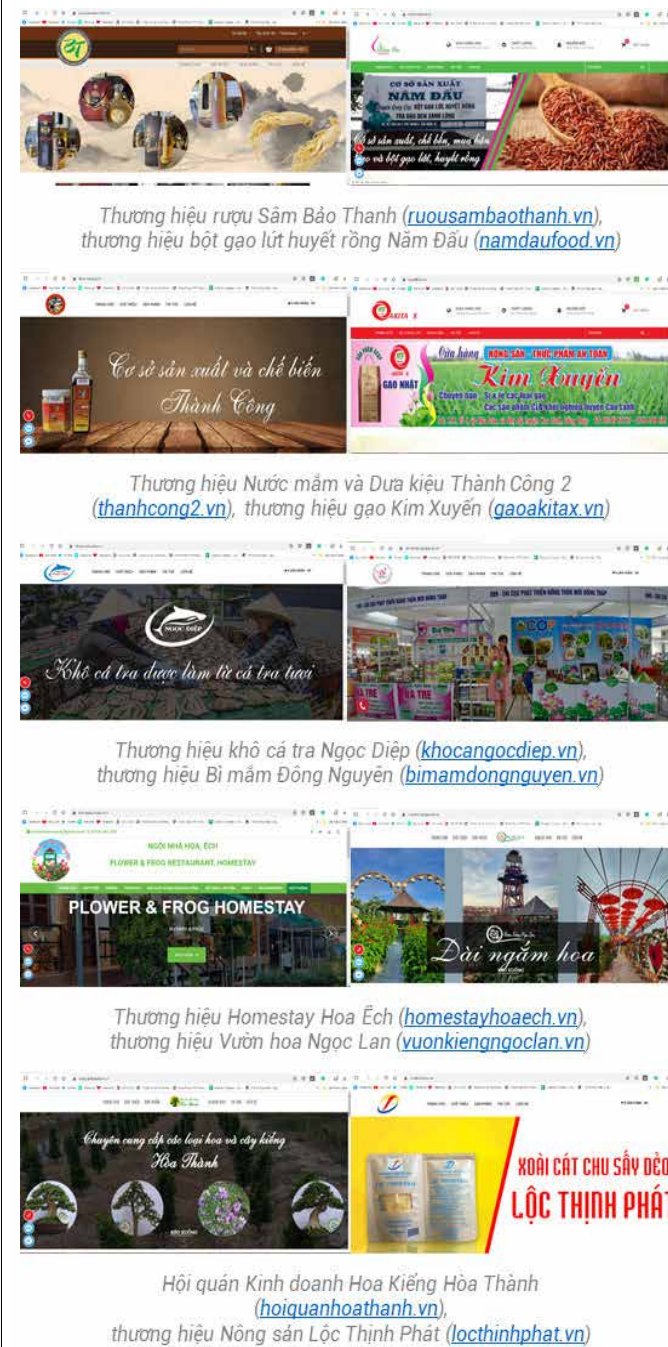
Cơ sở sản xuất NĂM ĐẤU

Cơ sở sản xuất, chế biến, mua bán gạo và bột gạo lứt, huyết rồng

Thương hiệu rượu Sâm Bảo Thanh (ruousambaothanh.vn), thương hiệu bột gạo lứt huyết rồng Năm Đấu (namdaufood.vn)

Cơ sở sản xuất và chế biến Thành Công

Cửa hàng NÔNG SẢN - THỰC PHẨM AN TOÀN Kim Xuyến

GẠO NHẬT

Thương hiệu Nước mắm và Dưa kiệu Thành Công 2 (thanhcong2.vn), thương hiệu gạo Kim Xuyến (gaoakitax.vn)

NGỌC DIỆP

Khô cá tra được làm từ cá tra tươi

Thương hiệu khô cá tra Ngọc Diệp (khocangocdiep.vn), thương hiệu Bì mắm Đông Nguyên (bimamdongnguyen.vn)

NGÔI NHÀ HOA, ẾCH

FLOWER & FROG RESTAURANT, HOMESTAY

PLOWER & FROG HOMESTAY

Đài ngắm hoa

Thương hiệu Homestay Hoa Ếch (homestayhoaech.vn), thương hiệu Vườn hoa Ngọc Lan (vuonkiengngoclan.vn)

Chuyên cung cấp các loại hoa và cây kiểng Hòa Thành

XOÀI CÁT CHU SẤY DẺO LỘC THỊNH PHÁT

Hội quán Kinh doanh Hoa Kiểng Hòa Thành (hoiquanhoathanh.vn), thương hiệu Nông sản Lộc Thịnh Phát (locthinhphat.vn)